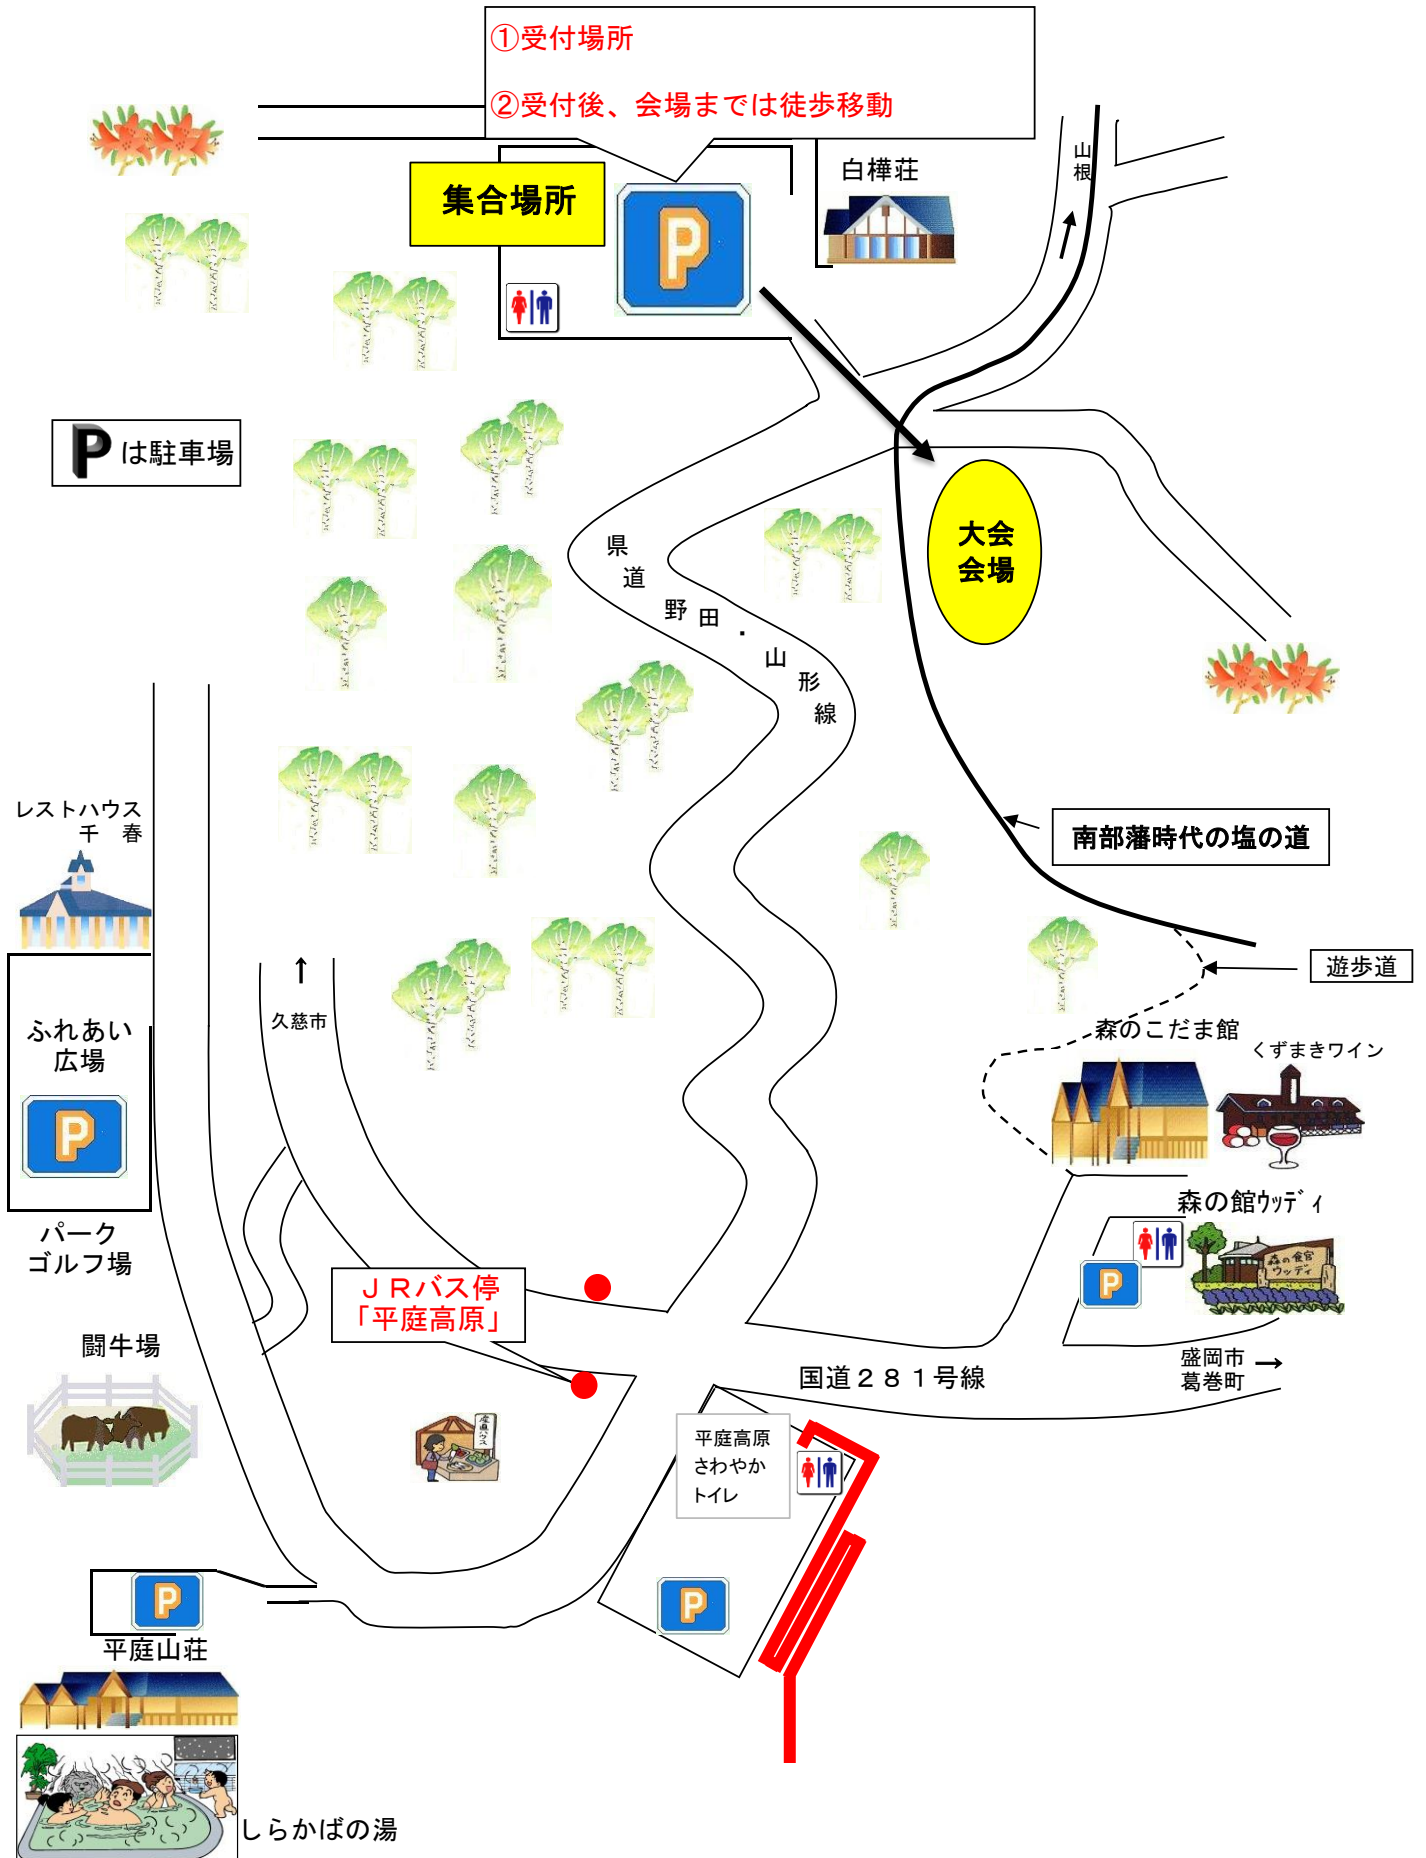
①受付場所

②受付後、会場までは徒歩移動

集合場所

P

白樺荘

山根

P は駐車場

大会会場

県道野田・山形線

南部藩時代の塩の道

遊歩道

レストハウス 千春

ふれあい広場

P

パークゴルフ場

久慈市

森のこだま館

くずまきワイン

森の館ウッディ

P

ＪＲバス停
「平庭高原」

闘牛場

国道２８１号線

盛岡市
葛巻町

平庭高原
さわやか
トイレ

P

P

平庭山荘

しらかばの湯